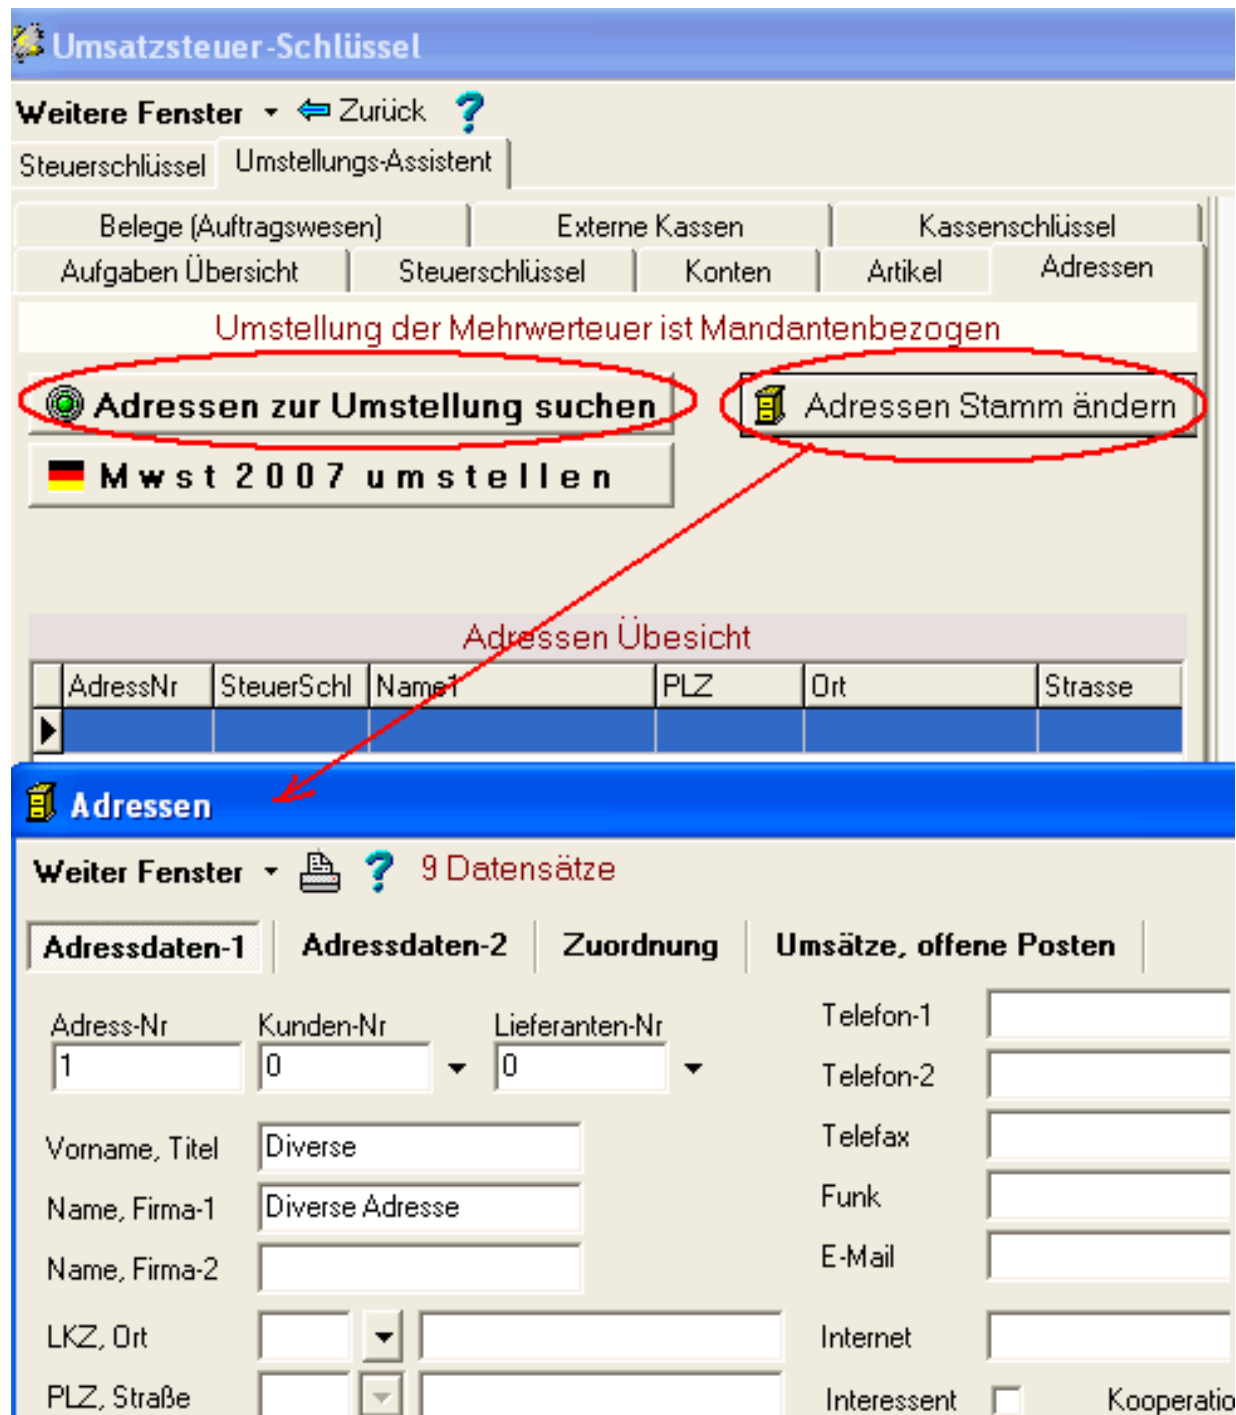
Umsatzsteuer-Schlüssel

Weitere Fenster Zurück ?

Steuerschlüssel Umstellungs-Assistent

Belege (Auftragswesen) Externe Kassen Kassenschlüssel
Aufgaben Übersicht Steuerschlüssel Konten Artikel Adressen

Umstellung der Mehrwerteuer ist Mandantenbezogen

Adressen zur Umstellung suchen

Adressen Stamm ändern

Mwst 2007 umstellen

Adressen Übesicht

| AdressNr | SteuerSchl | Name1 | PLZ | Ort | Strasse |
|---|---|---|---|---|---|
| | | | | | |

Adressen

Weiter Fenster ? 9 Datensätze

Adressdaten-1 Adressdaten-2 Zuordnung Umsätze, offene Posten

Adress-Nr 1
Kunden-Nr 0
Lieferanten-Nr 0
Vorname, Titel Diverse
Name, Firma-1 Diverse Adresse
Name, Firma-2
LKZ, Ort
PLZ, Straße

Telefon-1
Telefon-2
Telefax
Funk
E-Mail
Internet
Interessent
Kooperatio